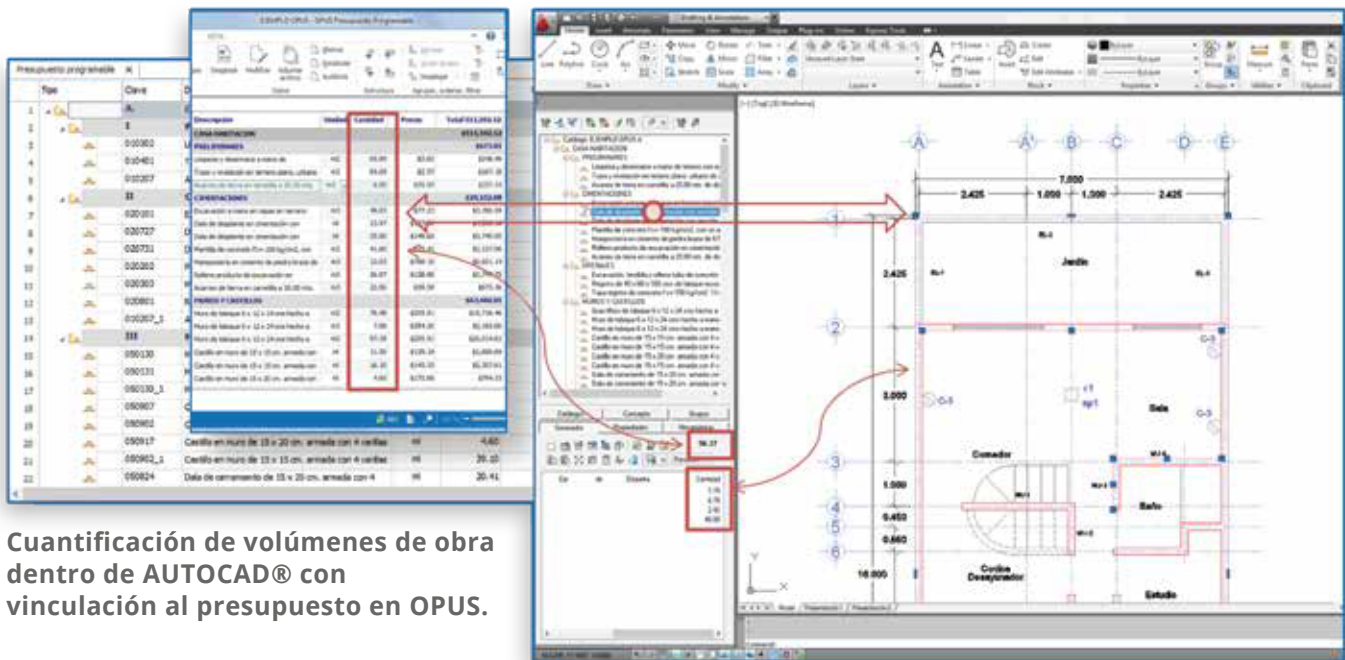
Presupuesto programable ×

| | Tipo | Clave | D |
|---|---|---|---|
| 1 | | A. | |
| 2 | | I | |
| 3 | | 010302 | |
| 4 | | 010401 | |
| 5 | | 010207 | |
| 6 | | II | |
| 7 | | 020101 | |
| 8 | | 020727 | |
| 9 | | 020731 | |
| 10 | | 020302 | |
| 11 | | 020303 | |
| 12 | | 020801 | |
| 13 | | 010207_1 | |
| 14 | | III | |
| 15 | | 050130 | |
| 16 | | 050131 | |
| 17 | | 050130_1 | |
| 18 | | 050907 | |
| 19 | | 050902 | |
| 20 | | 050917 | Castillo en muro de 15 x 20 cm. armada con 4 varillas |
| 21 | | 050903_1 | Castillo en muro de 15 x 15 cm. armada con 4 varillas |
| 22 | | 050824 | Dala de cerramiento de 15 x 20 cm. armada con 4 |

EJEMPLO OPUS - OPUS Presupuesto Programable

| Descripción | Unidad | Cantidad | Precio | Total |
|---|---|---|---|---|
| CASA HABITACION | | | | |
| PRELIMINARES | | | | |
| CIMENTACIONES | | | | |
| MUROS Y CASTILLOS | | | | |

| | | 4.60 |
|---|---|---|
| ml | | 20.10 |
| ml | | 20.41 |

Cuantificación de volúmenes de obra dentro de AUTOCAD® con vinculación al presupuesto en OPUS.

Drafting & Annotation

Line Polyline Circle Arc
Draw
Modify
Layers
Text
Annotation
Insert
Block
Properties
Groups
Utilities
Clipboard

Catalogo EJEMPLO OPUS
CASA HABITACION
PRELIMINARES
CIMENTACIONES
MUROS Y CASTILLOS

Catálogo Concepto Grupos
Generador Cuantificar Herramientas
96.27

Cantidad
1.16
4.16
3.90
46.00

[-][Top][2D Wireframe]

A A' B C D E
7.000
2.425 1.000 1.000 2.425
1 2 3 4 5 6
2.425
3.000
1.000
0.450
0.660
16.000
Jardin
Sala
Comedor
Baño
Cocina Desayunador
Estudio
Model Presentación1 Presentación2